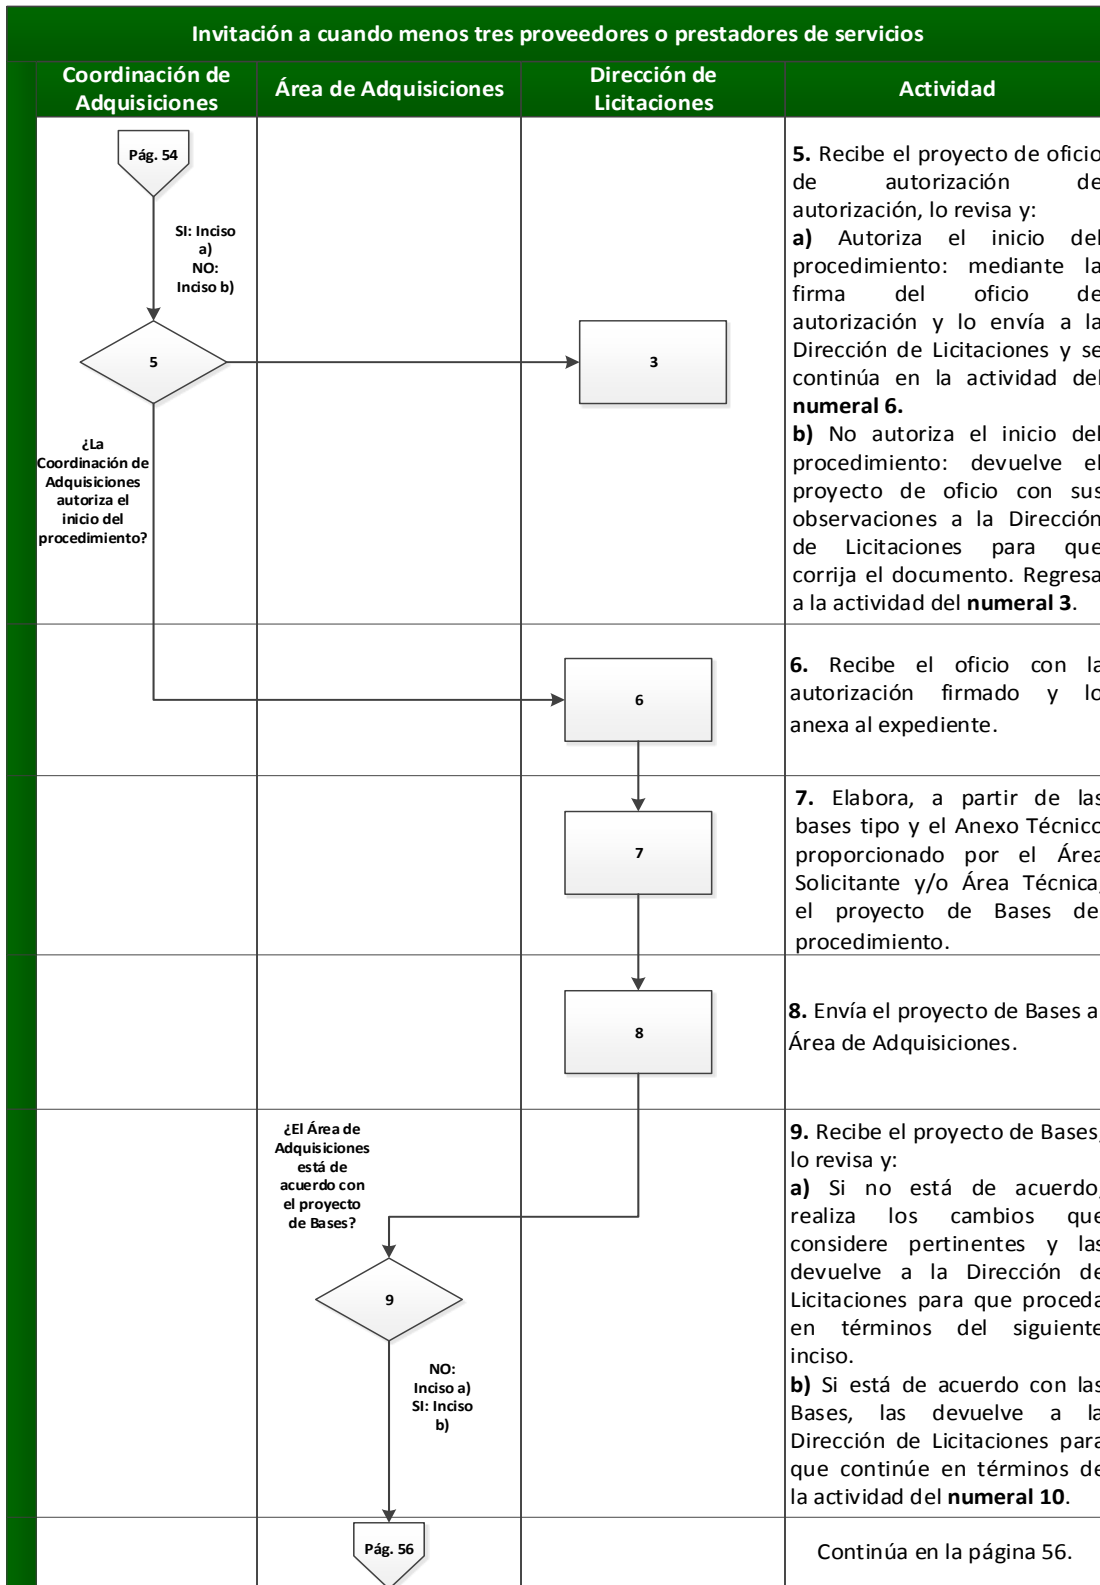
Invitación a cuando menos tres proveedores o prestadores de servicios

| Coordinación de Adquisiciones | Área de Adquisiciones | Dirección de Licitaciones | Actividad |
|---|---|---|---|
| Pág. 54 SI: Inciso a) NO: Inciso b) 5 ¿La Coordinación de Adquisiciones autoriza el inicio del procedimiento? | | 3 | **5.** Recibe el proyecto de oficio de autorización de autorización, lo revisa y: **a)** Autoriza el inicio del procedimiento: mediante la firma del oficio de autorización y lo envía a la Dirección de Licitaciones y se continúa en la actividad del **numeral 6.** **b)** No autoriza el inicio del procedimiento: devuelve el proyecto de oficio con sus observaciones a la Dirección de Licitaciones para que corrija el documento. Regresa a la actividad del **numeral 3**. |
| | | 6 | **6.** Recibe el oficio con la autorización firmado y lo anexa al expediente. |
| | | 7 | **7.** Elabora, a partir de las bases tipo y el Anexo Técnico proporcionado por el Área Solicitante y/o Área Técnica, el proyecto de Bases del procedimiento. |
| | | 8 | **8.** Envía el proyecto de Bases al Área de Adquisiciones. |
| | ¿El Área de Adquisiciones está de acuerdo con el proyecto de Bases? 9 NO: Inciso a) SI: Inciso b) | | **9.** Recibe el proyecto de Bases, lo revisa y: **a)** Si no está de acuerdo, realiza los cambios que considere pertinentes y las devuelve a la Dirección de Licitaciones para que proceda en términos del siguiente inciso. **b)** Si está de acuerdo con las Bases, las devuelve a la Dirección de Licitaciones para que continúe en términos de la actividad del **numeral 10**. |
| | Pág. 56 | | Continúa en la página 56. |